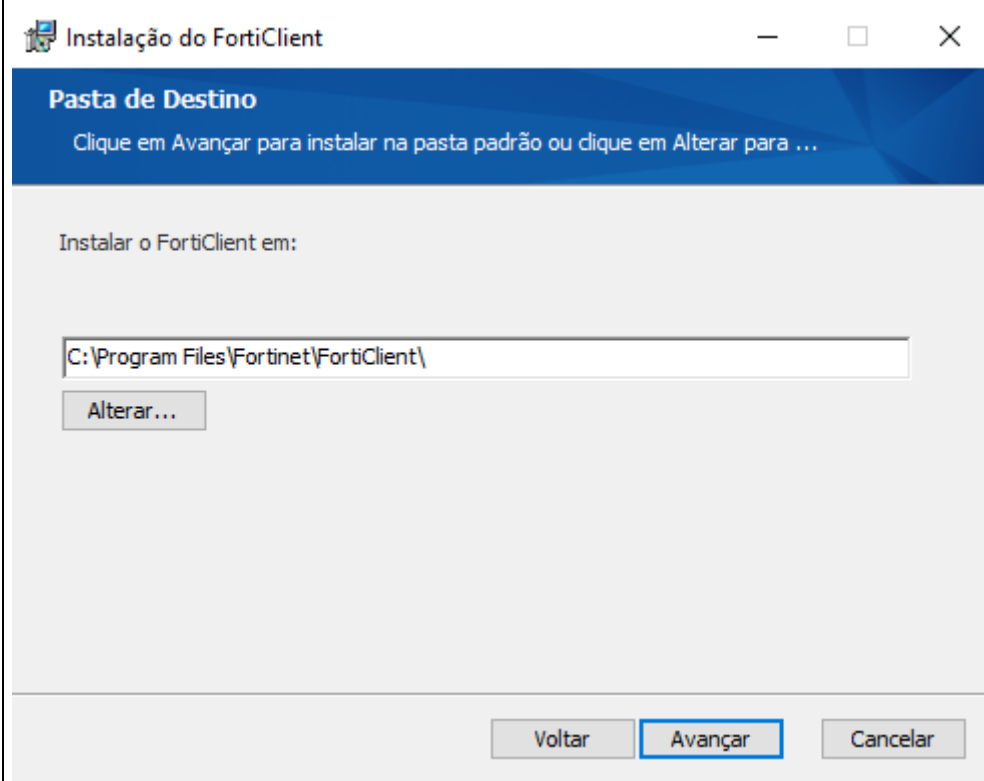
Instalação do FortiClient

Pasta de Destino

Clique em Avançar para instalar na pasta padrão ou clique em Alterar para ...

Instalar o FortiClient em:

C:\Program Files\Fortinet\FortiClient\

Alterar...

Voltar Avançar Cancelar